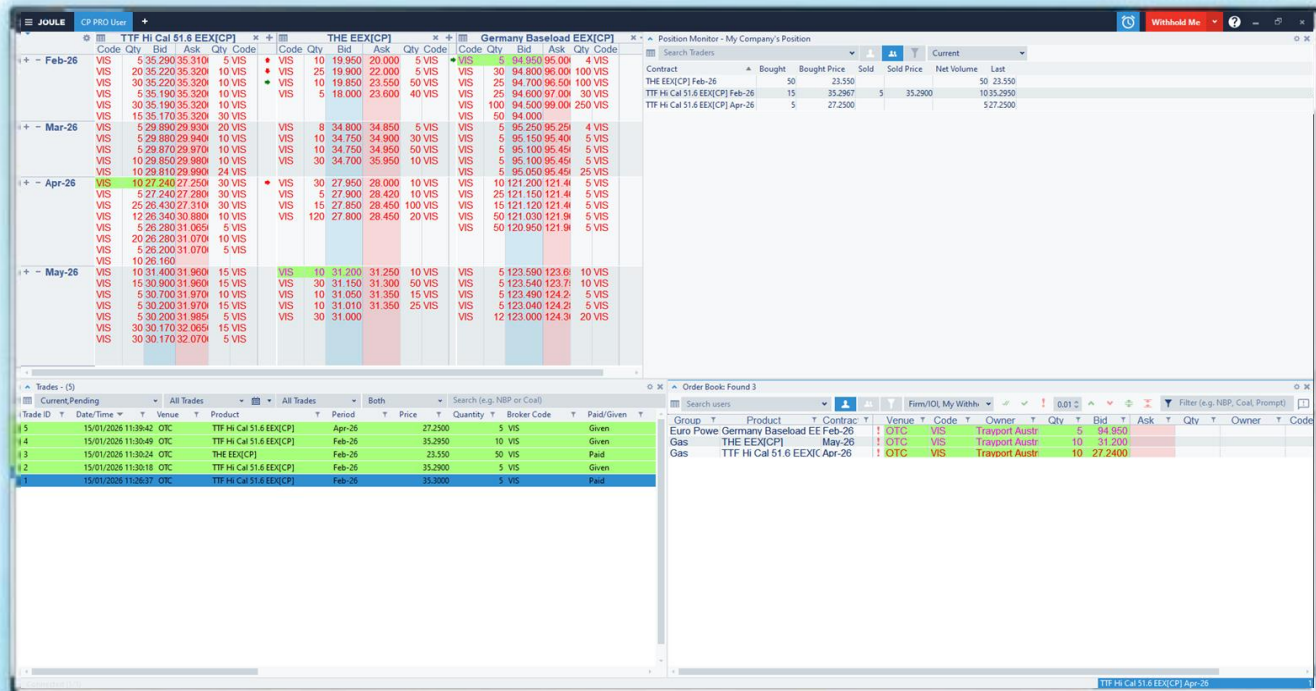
JOULE CP PRO User +

Withhold Me

TTF Hi Cal 51.6 EEX[CP]

| Code | Qty | Bid | Ask | Qty | Code |
|---|---|---|---|---|---|
| Feb-26 | | | | | |
| VIS | 5 | 35.290 | 35.310 | 5 | VIS |
| VIS | 20 | 35.220 | 35.320 | 10 | VIS |
| VIS | 30 | 35.220 | 35.320 | 10 | VIS |
| VIS | 5 | 35.190 | 35.320 | 10 | VIS |
| VIS | 30 | 35.190 | 35.320 | 10 | VIS |
| VIS | 15 | 35.170 | 35.320 | 30 | VIS |
| Mar-26 | | | | | |
| VIS | 5 | 29.890 | 29.930 | 20 | VIS |
| VIS | 5 | 29.880 | 29.940 | 10 | VIS |
| VIS | 5 | 29.870 | 29.970 | 10 | VIS |
| VIS | 10 | 29.850 | 29.980 | 10 | VIS |
| VIS | 10 | 29.810 | 29.990 | 24 | VIS |
| Apr-26 | | | | | |
| VIS | 10 | 27.240 | 27.250 | 30 | VIS |
| VIS | 5 | 27.240 | 27.280 | 30 | VIS |
| VIS | 25 | 26.430 | 27.310 | 30 | VIS |
| VIS | 12 | 26.340 | 30.880 | 10 | VIS |
| VIS | 5 | 26.280 | 31.065 | 5 | VIS |
| VIS | 20 | 26.280 | 31.070 | 10 | VIS |
| VIS | 5 | 26.200 | 31.070 | 5 | VIS |
| VIS | 10 | 26.160 | | | |
| May-26 | | | | | |
| VIS | 10 | 31.400 | 31.960 | 15 | VIS |
| VIS | 15 | 30.900 | 31.960 | 15 | VIS |
| VIS | 5 | 30.700 | 31.970 | 10 | VIS |
| VIS | 5 | 30.200 | 31.970 | 15 | VIS |
| VIS | 5 | 30.200 | 31.985 | 5 | VIS |
| VIS | 30 | 30.170 | 32.065 | 15 | VIS |
| VIS | 30 | 30.170 | 32.070 | 5 | VIS |

THE EEX[CP]

| Code | Qty | Bid | Ask | Qty | Code |
|---|---|---|---|---|---|
| VIS | 10 | 19.950 | 20.000 | 5 | VIS |
| VIS | 25 | 19.900 | 22.000 | 5 | VIS |
| VIS | 10 | 19.850 | 23.550 | 50 | VIS |
| VIS | 5 | 18.000 | 23.600 | 40 | VIS |
| VIS | 8 | 34.800 | 34.850 | 5 | VIS |
| VIS | 10 | 34.750 | 34.900 | 30 | VIS |
| VIS | 10 | 34.750 | 34.950 | 50 | VIS |
| VIS | 30 | 34.700 | 35.950 | 10 | VIS |
| VIS | 30 | 27.950 | 28.000 | 10 | VIS |
| VIS | 5 | 27.900 | 28.420 | 10 | VIS |
| VIS | 15 | 27.850 | 28.450 | 100 | VIS |
| VIS | 120 | 27.800 | 28.450 | 20 | VIS |
| VIS | 10 | 31.200 | 31.250 | 10 | VIS |
| VIS | 30 | 31.150 | 31.300 | 50 | VIS |
| VIS | 10 | 31.050 | 31.350 | 15 | VIS |
| VIS | 10 | 31.010 | 31.350 | 25 | VIS |
| VIS | 30 | 31.000 | | | |

Germany Baseload EEX[CP]

| Code | Qty | Bid | Ask | Qty | Code |
|---|---|---|---|---|---|
| VIS | 5 | 94.950 | 95.000 | 4 | VIS |
| VIS | 30 | 94.800 | 96.000 | 100 | VIS |
| VIS | 25 | 94.700 | 96.500 | 100 | VIS |
| VIS | 25 | 94.600 | 97.000 | 30 | VIS |
| VIS | 100 | 94.500 | 99.000 | 250 | VIS |
| VIS | 50 | 94.000 | | | |
| VIS | 5 | 95.250 | 95.250 | 4 | VIS |
| VIS | 5 | 95.150 | 95.400 | 5 | VIS |
| VIS | 5 | 95.100 | 95.450 | 5 | VIS |
| VIS | 5 | 95.100 | 95.450 | 5 | VIS |
| VIS | 5 | 95.050 | 95.450 | 25 | VIS |
| VIS | 10 | 121.200 | 121.40 | 5 | VIS |
| VIS | 25 | 121.150 | 121.40 | 5 | VIS |
| VIS | 15 | 121.120 | 121.40 | 5 | VIS |
| VIS | 50 | 121.030 | 121.90 | 5 | VIS |
| VIS | 50 | 120.950 | 121.90 | 5 | VIS |
| VIS | 5 | 123.590 | 123.60 | 10 | VIS |
| VIS | 5 | 123.540 | 123.75 | 10 | VIS |
| VIS | 5 | 123.490 | 124.20 | 5 | VIS |
| VIS | 5 | 123.040 | 124.20 | 5 | VIS |
| VIS | 12 | 123.000 | 124.30 | 20 | VIS |

Position Monitor - My Company's Position
Search Traders | Current

| Contract | Bought | Bought Price | Sold | Sold Price | Net Volume | Last |
|---|---|---|---|---|---|---|
| THE EEX[CP] Feb-26 | 50 | 23.550 | | | 50 | 23.550 |
| TTF Hi Cal 51.6 EEX[CP] Feb-26 | 15 | 35.2967 | 5 | 35.2900 | 10 | 35.2950 |
| TTF Hi Cal 51.6 EEX[CP] Apr-26 | 5 | 27.2500 | | | 5 | 27.2500 |

Trades - (5)
Current,Pending | All Trades | All Trades | Both | Search (e.g. NBP or Coal)

| Trade ID | Date/Time | Venue | Product | Period | Price | Quantity | Broker Code | Paid/Given |
|---|---|---|---|---|---|---|---|---|
| 5 | 15/01/2026 11:39:42 | OTC | TTF Hi Cal 51.6 EEX[CP] | Apr-26 | 27.2500 | 5 | VIS | Given |
| 4 | 15/01/2026 11:30:49 | OTC | TTF Hi Cal 51.6 EEX[CP] | Feb-26 | 35.2950 | 10 | VIS | Given |
| 3 | 15/01/2026 11:30:24 | OTC | THE EEX[CP] | Feb-26 | 23.550 | 50 | VIS | Paid |
| 2 | 15/01/2026 11:30:18 | OTC | TTF Hi Cal 51.6 EEX[CP] | Feb-26 | 35.2900 | 5 | VIS | Given |
| 1 | 15/01/2026 11:26:37 | OTC | TTF Hi Cal 51.6 EEX[CP] | Feb-26 | 35.3000 | 5 | VIS | Paid |

Order Book: Found 3
Search users | Firm/IOI, My Withh | 0.01 | Filter (e.g. NBP, Coal, Prompt)

| Group | Product | Contract | Venue | Code | Owner | Qty | Bid | Ask | Qty | Owner | Code |
|---|---|---|---|---|---|---|---|---|---|---|---|
| Euro Powe | Germany Baseload EE | Feb-26 | OTC | VIS | Trayport Austr | 5 | 94.950 | | | | |
| Gas | THE EEX[CP] | May-26 | OTC | VIS | Trayport Austr | 10 | 31.200 | | | | |
| Gas | TTF Hi Cal 51.6 EEX[C | Apr-26 | OTC | VIS | Trayport Austr | 10 | 27.2400 | | | | |

TTF Hi Cal 51.6 EEX[CP] Apr-26